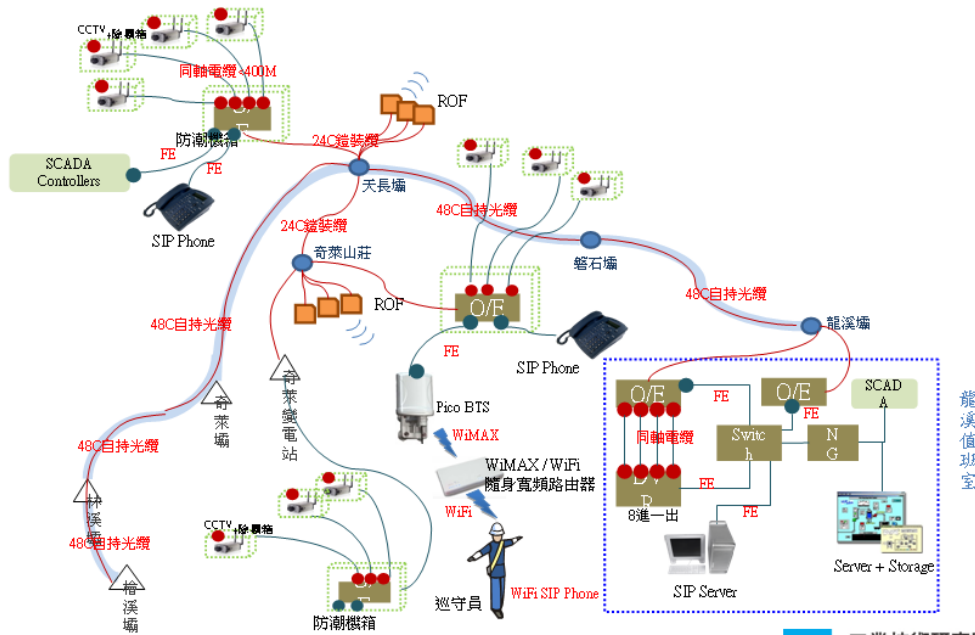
CCTV+除霧箱

同軸電纜<400M

ROF

防潮機箱

24C鎧裝纜

SCADA Controllers

FE

FE

天長壩

SIP Phone

48C自持光纜

24C鎧裝纜

奇萊山莊

磐石壩

ROF

O/F

48C自持光纜

48C自持光纜

FE

SIP Phone

龍溪壩

奇萊壩

奇萊變電站

Pico BTS

WiMAX

O/E

O/E

SCADA

龍溪值班室

FE

FE

同軸電纜

Switch

NG

48C自持光纜

WiMAX / WiFi 隨身寬頻路由器

FE

D V R

林溪壩

WiFi

8進一出

FE

48C自持光纜

CCTV+除霧箱

SIP Server

Server + Storage

檜溪壩

防潮機箱

巡守員

WiFi SIP Phone